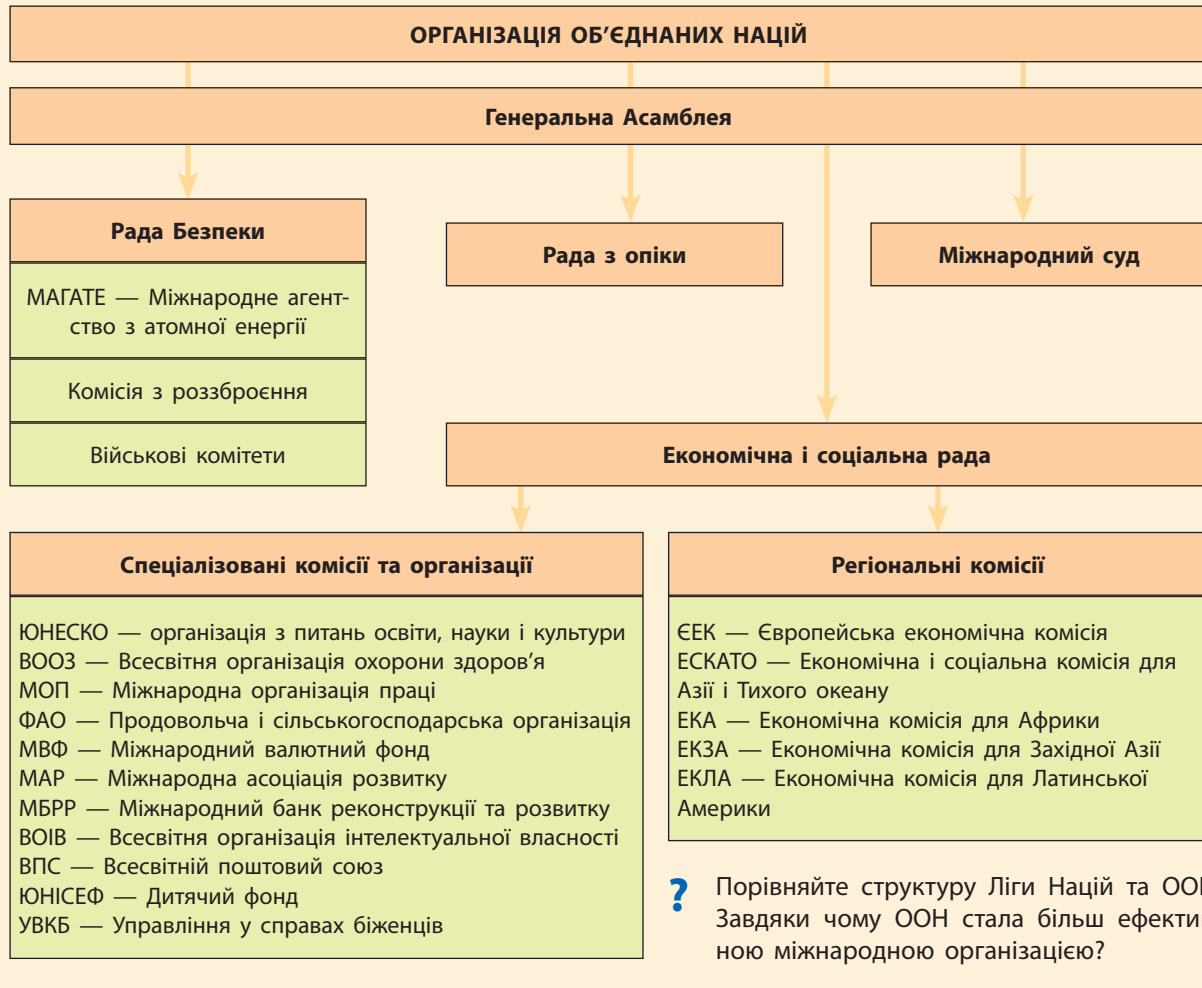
ОРГАНІЗАЦІЯ ОБ'ЄДНАНИХ НАЦІЙ

Генеральна Асамблея

Рада Безпеки

МАГАТЕ — Міжнародне агентство з атомної енергії

Комісія з роззброєння

Військові комітети

Рада з опіки

Міжнародний суд

Економічна і соціальна рада

Спеціалізовані комісії та організації

ЮНЕСКО — організація з питань освіти, науки і культури
ВООЗ — Всесвітня організація охорони здоров'я
МОП — Міжнародна організація праці
ФАО — Продовольча і сільськогосподарська організація
МВФ — Міжнародний валютний фонд
МАР — Міжнародна асоціація розвитку
МБРР — Міжнародний банк реконструкції та розвитку
ВОІВ — Всесвітня організація інтелектуальної власності
ВПС — Всесвітній поштовий союз
ЮНІСЕФ — Дитячий фонд
УВКБ — Управління у справах біженців

Регіональні комісії

ЄЕК — Європейська економічна комісія
ЕСКАТО — Економічна і соціальна комісія для Азії і Тихого океану
ЕКА — Економічна комісія для Африки
ЕКЗА — Економічна комісія для Західної Азії
ЕКЛА — Економічна комісія для Латинської Америки

? Порівняйте структуру Ліги Націй та ОО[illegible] Завдяки чому ООН стала більш ефекти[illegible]ною міжнародною організацією?